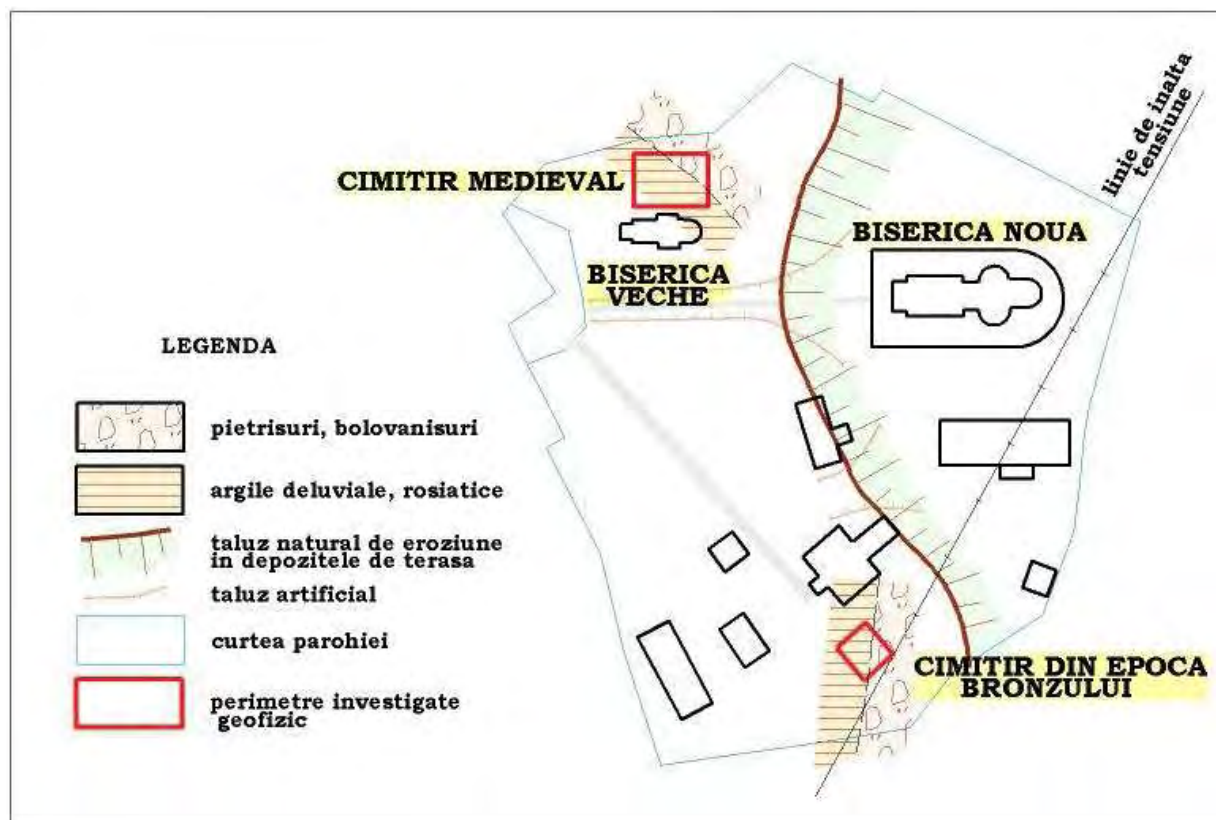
linie de inalta tensiune

CIMITIR MEDIEVAL

BISERICA NOUA

BISERICA VECHE

LEGENDA

pietrisuri, bolovanisuri

argile deluviale, rosiatice

taluz natural de eroziune in depozitele de terasa

taluz artificial

curtea parohiei

perimetre investigate geofizic

CIMITIR DIN EPOCA BRONZULUI